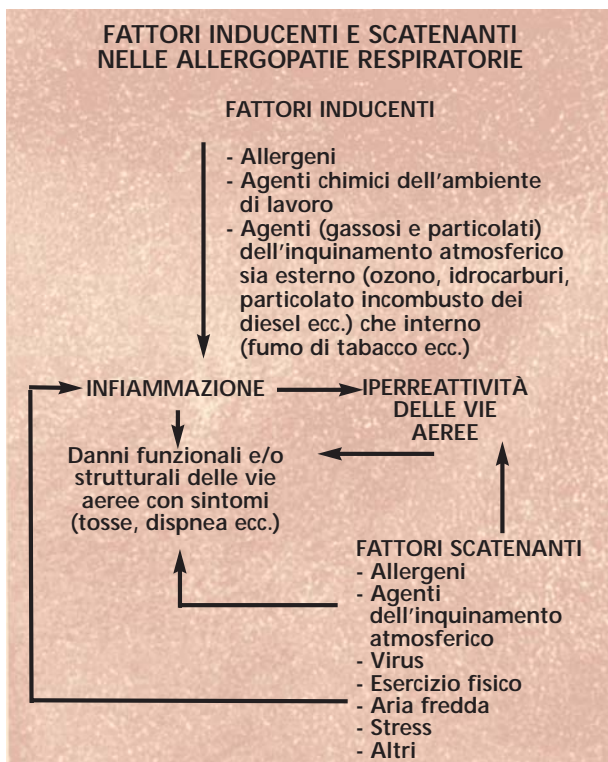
FATTORI INDUCENTI E SCATENANTI NELLE ALLERGOPATIE RESPIRATORIE

FATTORI INDUCENTI

- Allergeni
- Agenti chimici dell'ambiente di lavoro
- Agenti (gassosi e particolati) dell'inquinamento atmosferico sia esterno (ozono, idrocarburi, particolato incombusto dei diesel ecc.) che interno (fumo di tabacco ecc.)

INFIAMMAZIONE

IPERREATTIVITÀ DELLE VIE AEREE

Danni funzionali e/o strutturali delle vie aeree con sintomi (tosse, dispnea ecc.)

FATTORI SCATENANTI
- Allergeni
- Agenti dell'inquinamento atmosferico
- Virus
- Esercizio fisico
- Aria fredda
- Stress
- Altri